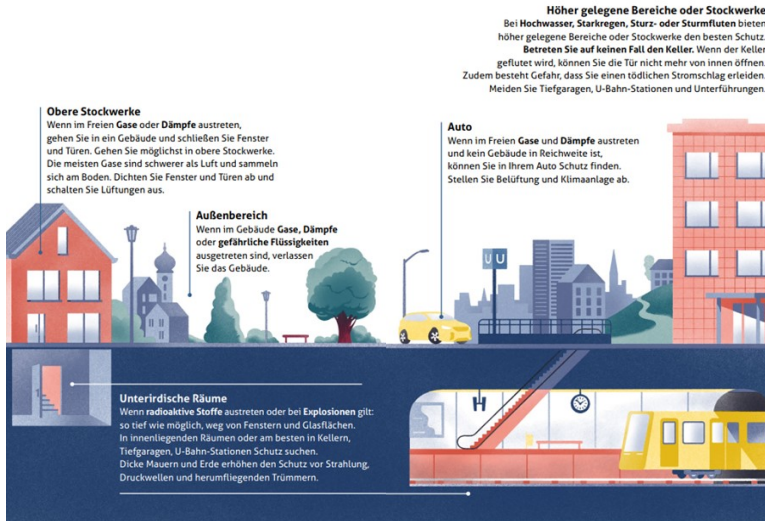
Höher gelegene Bereiche oder Stockwerke
Bei Hochwasser, Starkregen, Sturz- oder Sturmfluten bieten höher gelegene Bereiche oder Stockwerke den besten Schutz. Betreten Sie auf keinen Fall den Keller. Wenn der Keller geflutet wird, können Sie die Tür nicht mehr von innen öffnen. Zudem besteht Gefahr, dass Sie einen tödlichen Stromschlag erleiden. Meiden Sie Tiefgaragen, U-Bahn-Stationen und Unterführungen.

Obere Stockwerke
Wenn im Freien Gase oder Dämpfe austreten, gehen Sie in ein Gebäude und schließen Sie Fenster und Türen. Gehen Sie möglichst in obere Stockwerke. Die meisten Gase sind schwerer als Luft und sammeln sich am Boden. Dichten Sie Fenster und Türen ab und schalten Sie Lüftungen aus.

Auto
Wenn im Freien Gase und Dämpfe austreten und kein Gebäude in Reichweite ist, können Sie in Ihrem Auto Schutz finden. Stellen Sie Belüftung und Klimaanlage ab.

Außenbereich
Wenn im Gebäude Gase, Dämpfe oder gefährliche Flüssigkeiten ausgetreten sind, verlassen Sie das Gebäude.

U

Unterirdische Räume
Wenn radioaktive Stoffe austreten oder bei Explosionen gilt: so tief wie möglich, weg von Fenstern und Glasflächen. In innenliegenden Räumen oder am besten in Kellern, Tiefgaragen, U-Bahn-Stationen Schutz suchen. Dicke Mauern und Erde erhöhen den Schutz vor Strahlung, Druckwellen und herumfliegenden Trümmern.

H